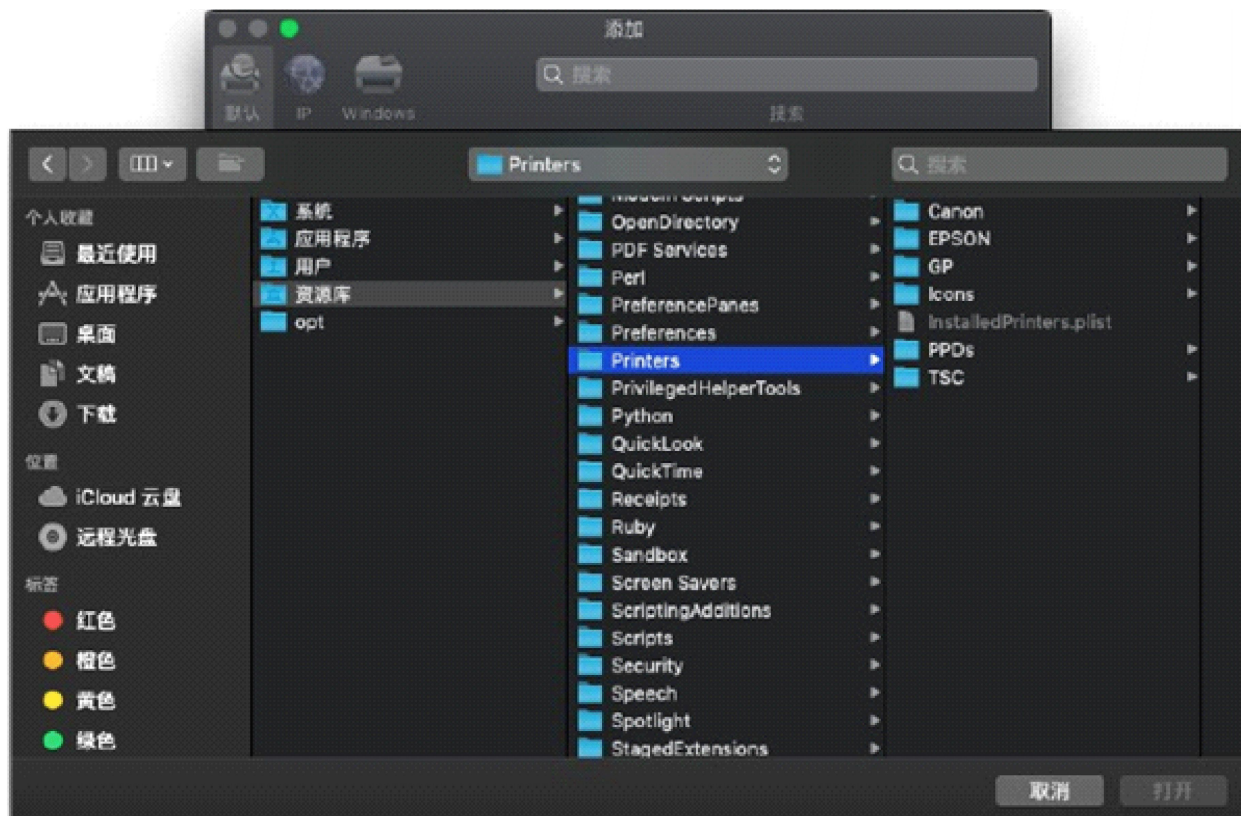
添加

Q 搜索

默认 IP Windows

搜索

Printers

Q 搜索

个人收藏
最近使用
应用程序
桌面
文稿
下载

位置
iCloud 云盘
远程光盘

标签
红色
橙色
黄色
绿色

系统
应用程序
用户
资源库
opt

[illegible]
OpenDirectory
PDF Services
Perl
PreferencePanes
Preferences
Printers
PrivilegedHelperTools
Python
QuickLook
QuickTime
Receipts
Ruby
Sandbox
Screen Savers
ScriptingAdditions
Scripts
Security
Speech
Spotlight
StagedExtensions

Canon
EPSON
GP
Icons
InstalledPrinters.plist
PPDs
TSC

取消
打开